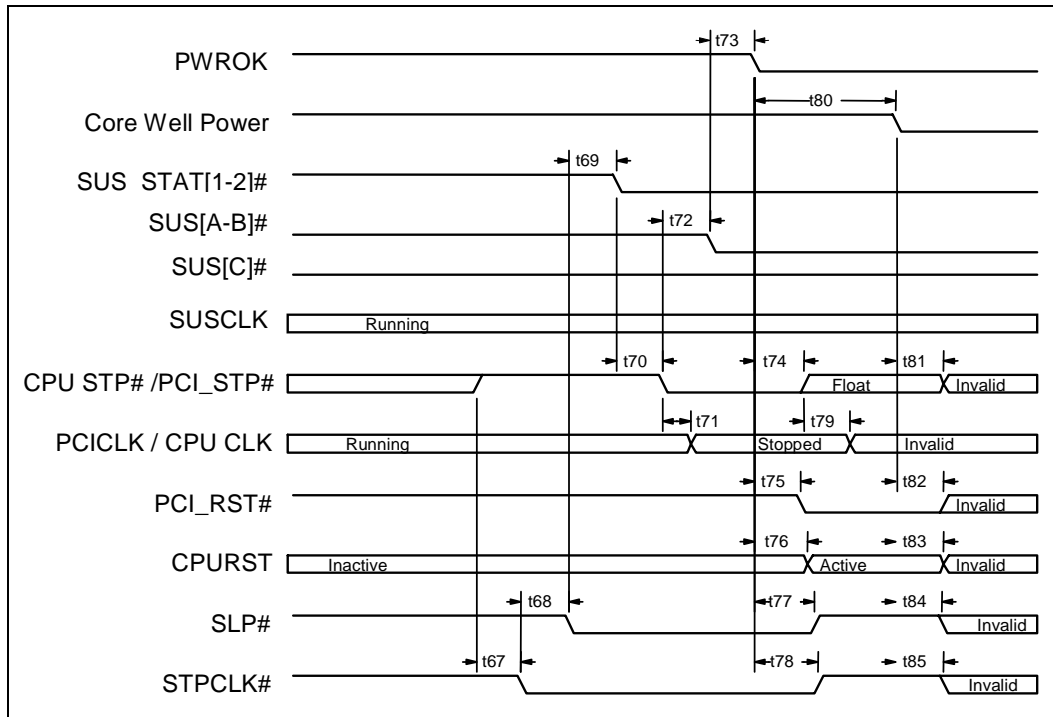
t73
PWROK
t80
Core Well Power
t69
SUS STAT[1-2]#
t72
SUS[A-B]#
SUS[C]#
SUSCLK
Running
t70
t74
t81
CPU STP# /PCI_STP#
Float
Invalid
t71
t79
PCICLK / CPU CLK
Running
Stopped
Invalid
t75
t82
PCI_RST#
Invalid
t76
t83
CPURST
Inactive
Active
Invalid
t68
t77
t84
SLP#
Invalid
t67
t78
t85
STPCLK#
Invalid